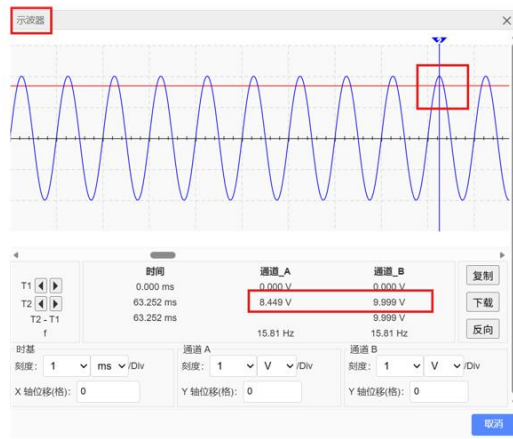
示波器

×

| | 时间 | 通道_A | 通道_B |
|---|---|---|---|
| T1 | 0.000 ms | 0.000 V | 0.000 V |
| T2 | 63.252 ms | 8.449 V | 9.999 V |
| T2 - T1 | 63.252 ms | | 9.999 V |
| f | | 15.81 Hz | 15.81 Hz |

复制
下载
反向

时基
刻度: 1 ms /Div
X 轴位移(格): 0

通道 A
刻度: 1 V /Div
Y 轴位移(格): 0

通道 B
刻度: 1 V /Div
Y 轴位移(格): 0

取消